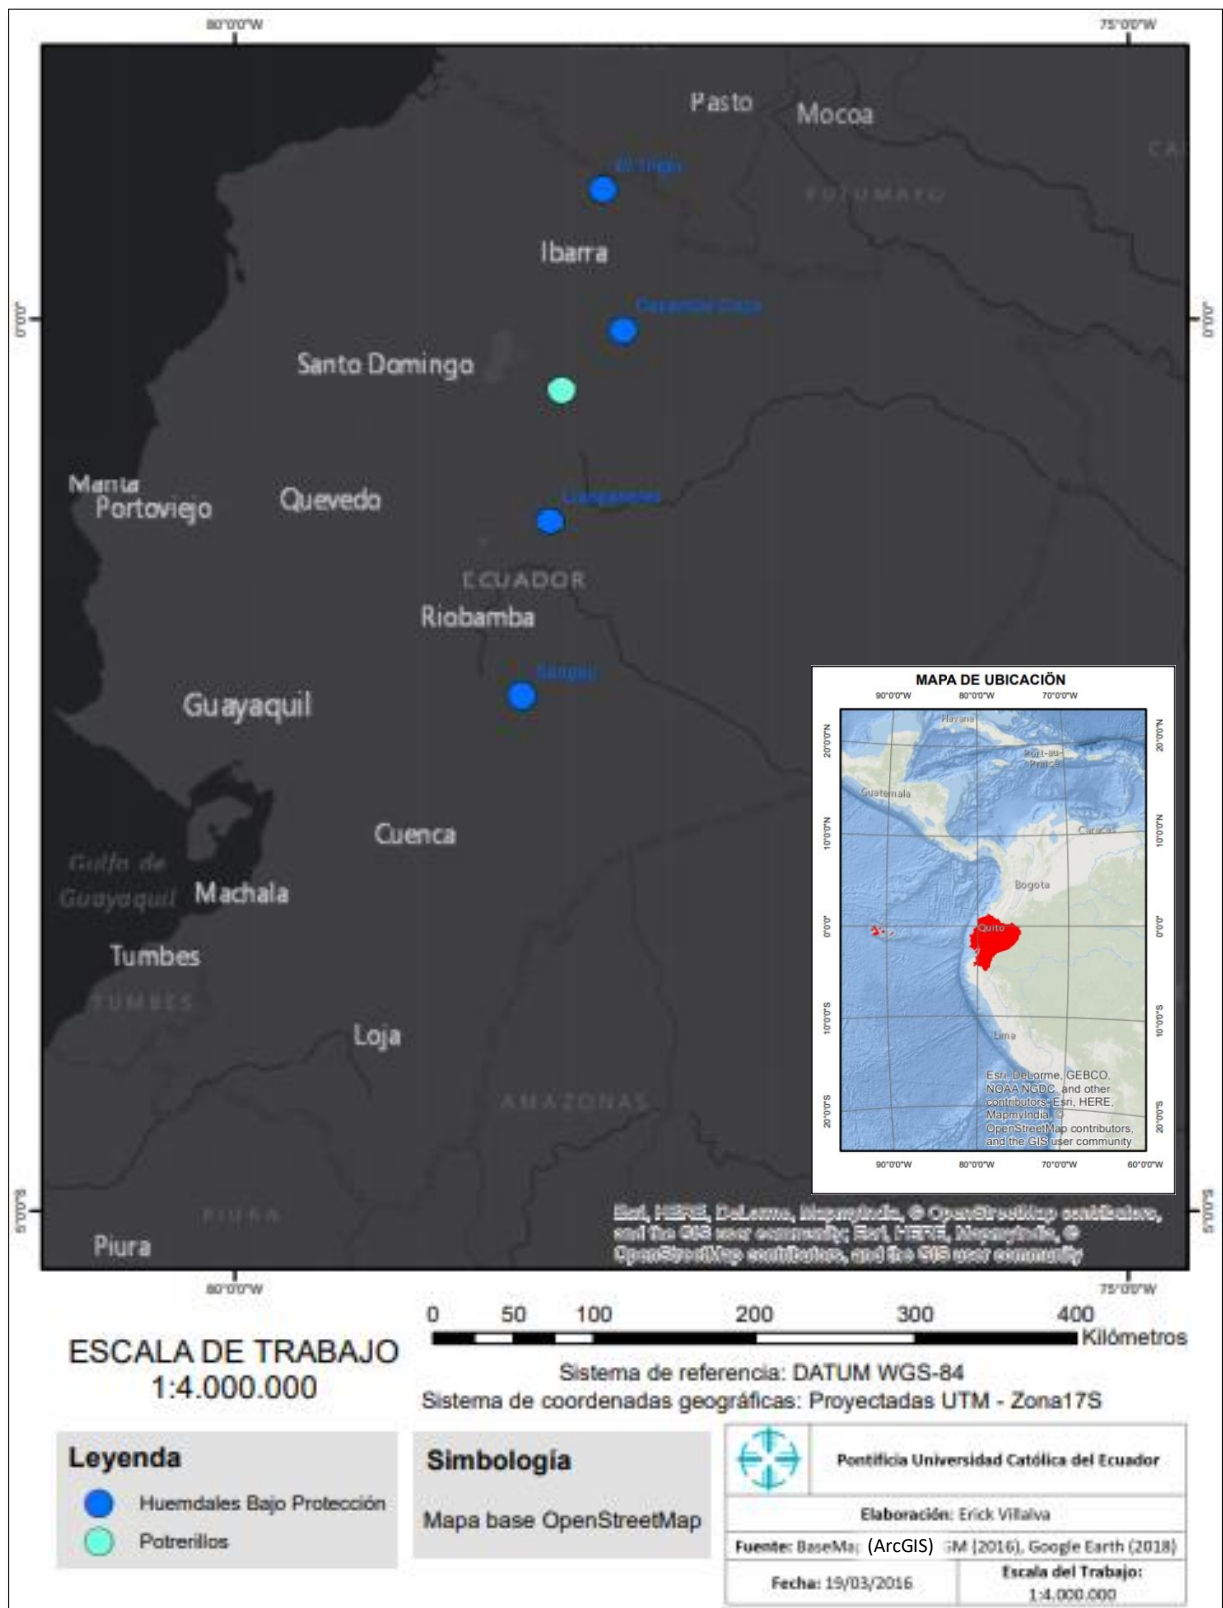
80°0'0"W
75°0'0"W

0°0'0"
0°0'0"

Pasto
Mocoa
El Ángel
PUTUMAYO
Ibarra
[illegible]
Santo Domingo
Manta
Portoviejo
Quevedo
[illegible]
ECUADOR
Riobamba
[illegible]
Guayaquil
Cuenca
Golfo de Guayaquil
Machala
Tumbes
TUMBES
Loja
AMAZONAS
PIURA
Piura

MAPA DE UBICACIÓN
90°0'0"W 80°0'0"W 70°0'0"W
Havana
Port-au-Prince
Guatemala
Caracas
Bogota
Quito
Lima
20°0'0"N
10°0'0"N
0°0'0"
10°0'0"S
20°0'0"S
Esri, DeLorme, GEBCO, NOAA NGDC, and other contributors, Esri, HERE, MapmyIndia, © OpenStreetMap contributors, and the GIS user community
90°0'0"W 80°0'0"W 70°0'0"W 60°0'0"W

Esri, HERE, DeLorme, MapmyIndia, © OpenStreetMap contributors, and the GIS user community; Esri, HERE, MapmyIndia, © OpenStreetMap contributors, and the GIS user community

5°0'0"S
5°0'0"S
80°0'0"W
75°0'0"W

0 50 100 200 300 400
Kilómetros

ESCALA DE TRABAJO
1:4.000.000

Sistema de referencia: DATUM WGS-84
Sistema de coordenadas geográficas: Proyectadas UTM - Zona17S

Leyenda
Huemdales Bajo Protección
Potrerillos

Simbología
Mapa base OpenStreetMap

Pontificia Universidad Católica del Ecuador
Elaboración: Erick Villalva
Fuente: BaseMa (ArcGIS) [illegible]M (2016), Google Earth (2018)
Fecha: 19/03/2016
Escala del Trabajo: 1:4.000.000